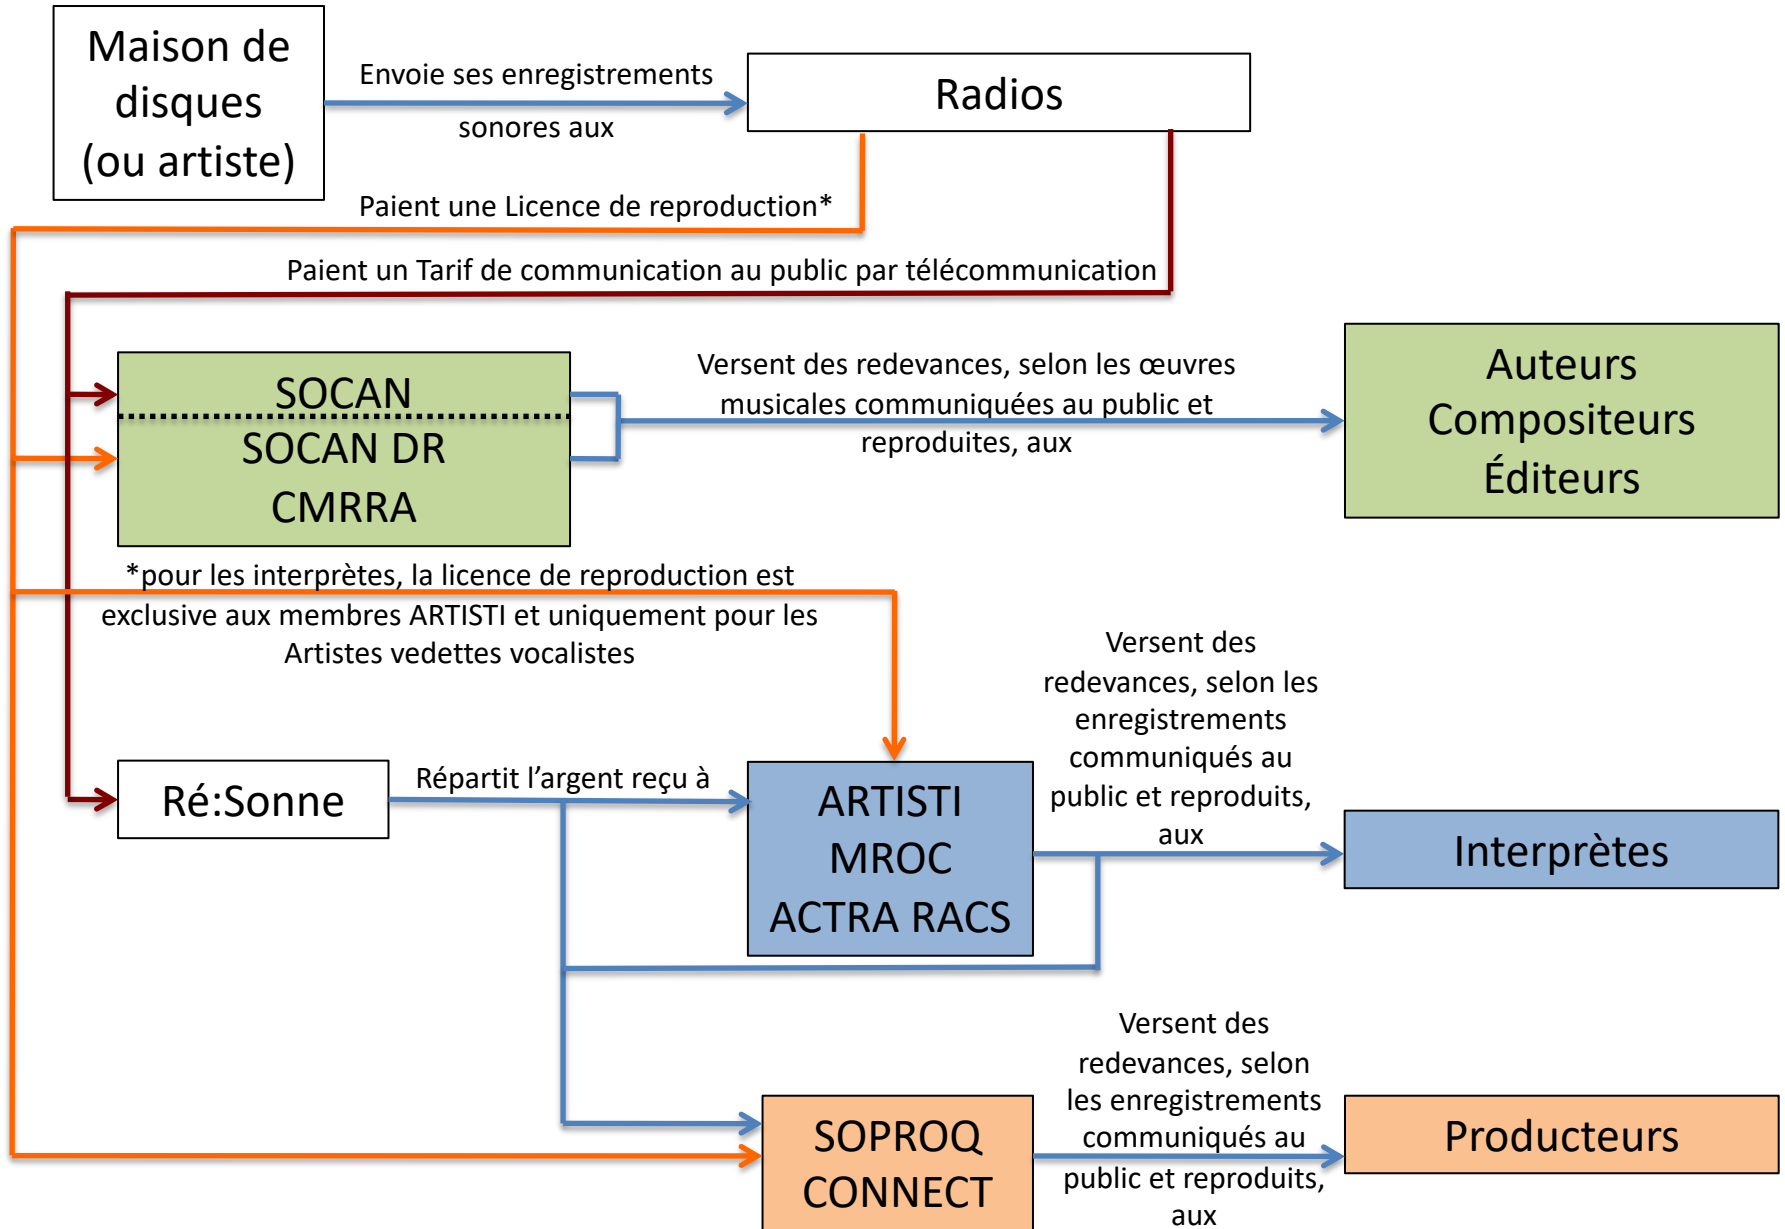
Maison de disques (ou artiste)

Envoie ses enregistrements sonores aux

Radios

Paient une Licence de reproduction*

Paient un Tarif de communication au public par télécommunication

SOCAN

SOCAN DR

CMRRA

Versent des redevances, selon les œuvres musicales communiquées au public et reproduites, aux

Auteurs
Compositeurs
Éditeurs

*pour les interprètes, la licence de reproduction est exclusive aux membres ARTISTI et uniquement pour les Artistes vedettes vocalistes

Versent des redevances, selon les enregistrements communiqués au public et reproduits, aux

Ré:Sonne

Répartit l'argent reçu à

ARTISTI
MROC
ACTRA RACS

Interprètes

Versent des redevances, selon les enregistrements communiqués au public et reproduits, aux

SOPROQ
CONNECT

Producteurs